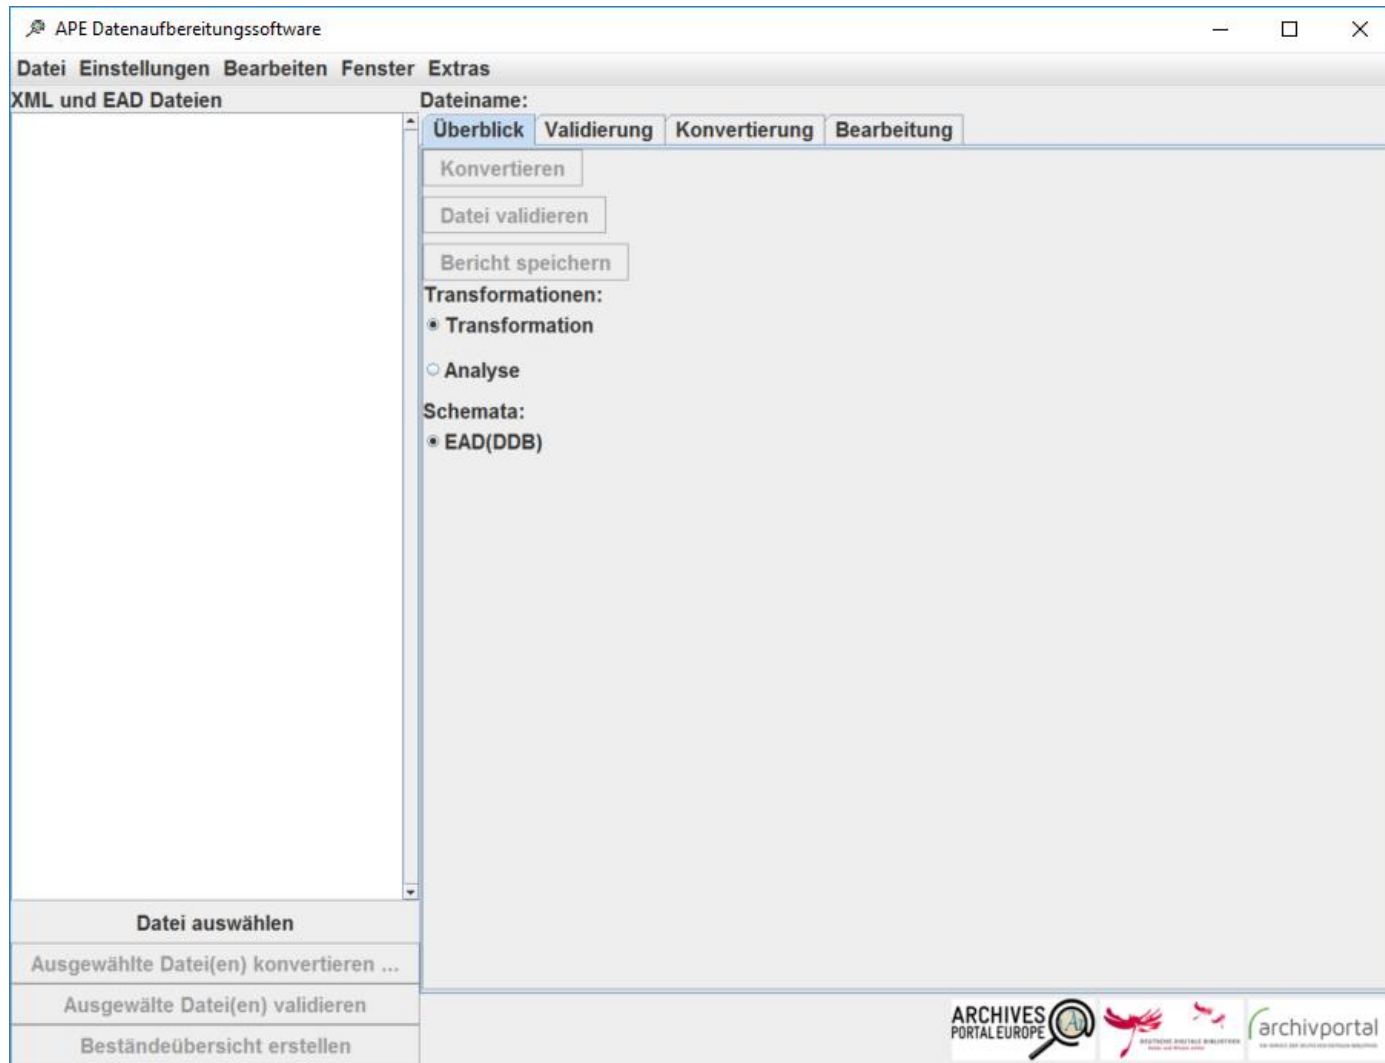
APE Datenaufbereitungssoftware

Datei Einstellungen Bearbeiten Fenster Extras

XML und EAD Dateien

Dateiname:

Überblick Validierung Konvertierung Bearbeitung

Konvertieren

Datei validieren

Bericht speichern

Transformationen:

Transformation

Analyse

Schemata:

EAD(DDB)

Datei auswählen

Ausgewählte Datei(en) konvertieren ...

Ausgewälte Datei(en) validieren

Beständeübersicht erstellen

ARCHIVES PORTAL EUROPE

DEUTSCHE DIGITALE BIBLIOTHEK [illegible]

archivportal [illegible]